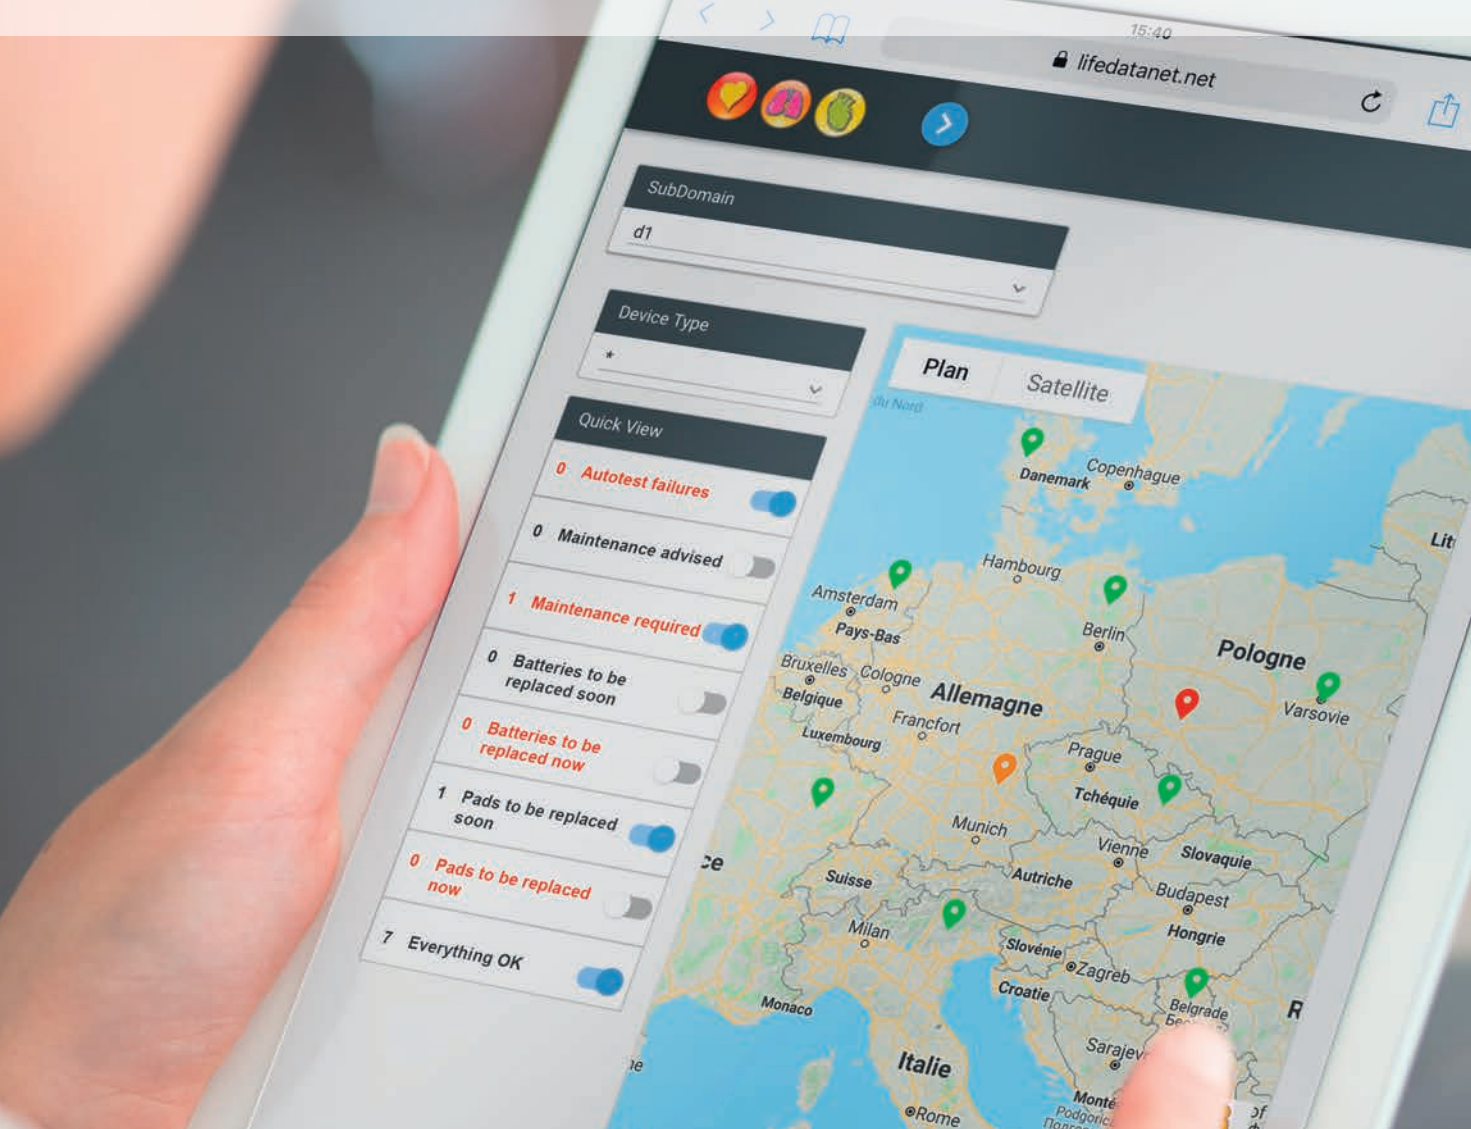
15:40
lifedatanet.net

SubDomain
d1

Device Type
*

Quick View
0 Autotest failures
0 Maintenance advised
1 Maintenance required
0 Batteries to be replaced soon
0 Batteries to be replaced now
1 Pads to be replaced soon
0 Pads to be replaced now
7 Everything OK

Plan
Satellite

du Nord
Danemark
Copenhague
Lit
Hambourg
Amsterdam
Pays-Bas
Berlin
Pologne
Varsovie
Bruxelles
Cologne
Belgique
Allemagne
Francfort
Luxembourg
Prague
Tchéquie
Munich
ce
Vienne
Slovaquie
Suisse
Autriche
Budapest
Hongrie
Milan
Slovénie
Zagreb
Croatie
Belgrade
R
Monaco
Sarajev
Italie
ne
Monté
Podgoric
Rome
of